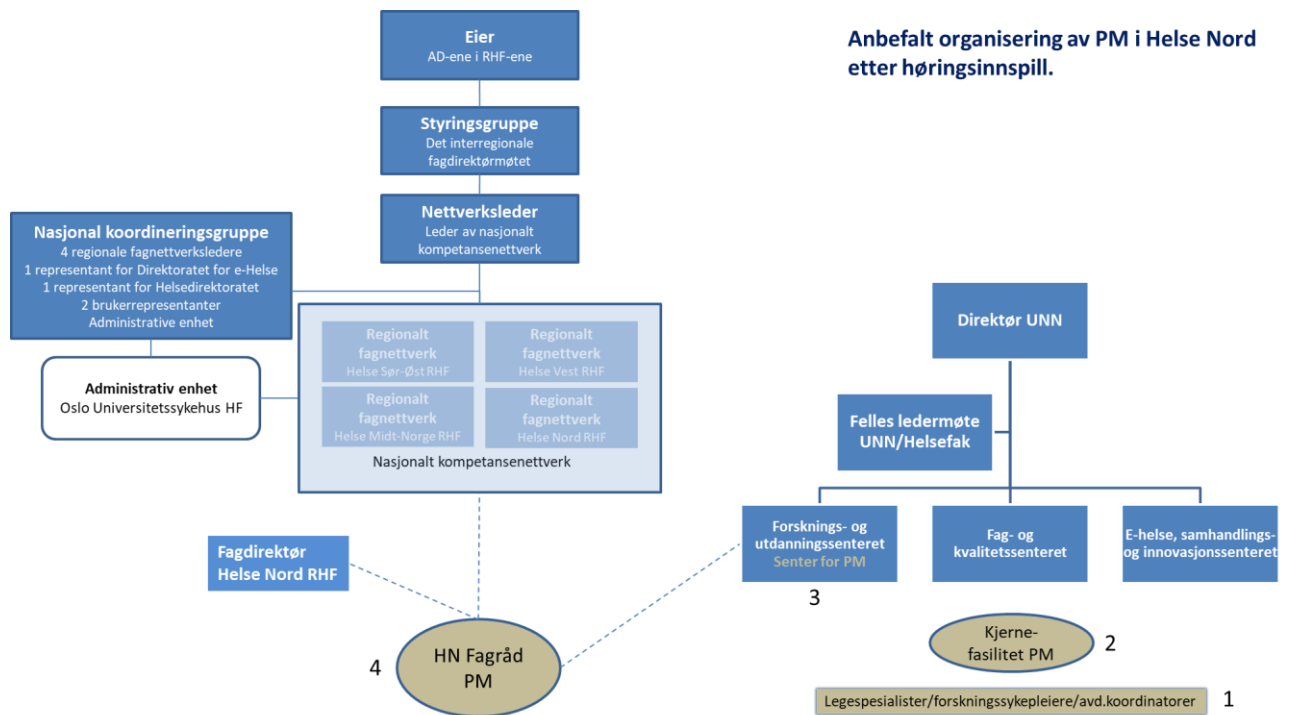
Eier
AD-ene i RHF-ene

Styringsgruppe
Det interregionale fagdirektørmøtet

Nettverksleder
Leder av nasjonalt kompetansenettverk

Nasjonal koordineringsgruppe
4 regionale fagnettverksledere
1 representant for Direktoratet for e-Helse
1 representant for Helsedirektoratet
2 brukerrepresentanter
Administrative enhet

Administrativ enhet
Oslo Universitetssykehus HF

Regionalt fagnettverk
Helse Sør-Øst RHF

Regionalt fagnettverk
Helse Vest RHF

Regionalt fagnettverk
Helse Midt-Norge RHF

Regionalt fagnettverk
Helse Nord RHF

Nasjonalt kompetansenettverk

Anbefalt organisering av PM i Helse Nord etter høringsinnspill.

Direktør UNN

Felles ledermøte UNN/Helsefak

Forsknings- og utdanningssenteret
Senter for PM

Fag- og kvalitetssenteret

E-helse, samhandlings- og innovasjonssenteret

3

Fagdirektør Helse Nord RHF

4

HN Fagråd PM

Kjerne-fasilitet PM

2

Legespesialister/forskningssykepleiere/avd.koordinatorer

1